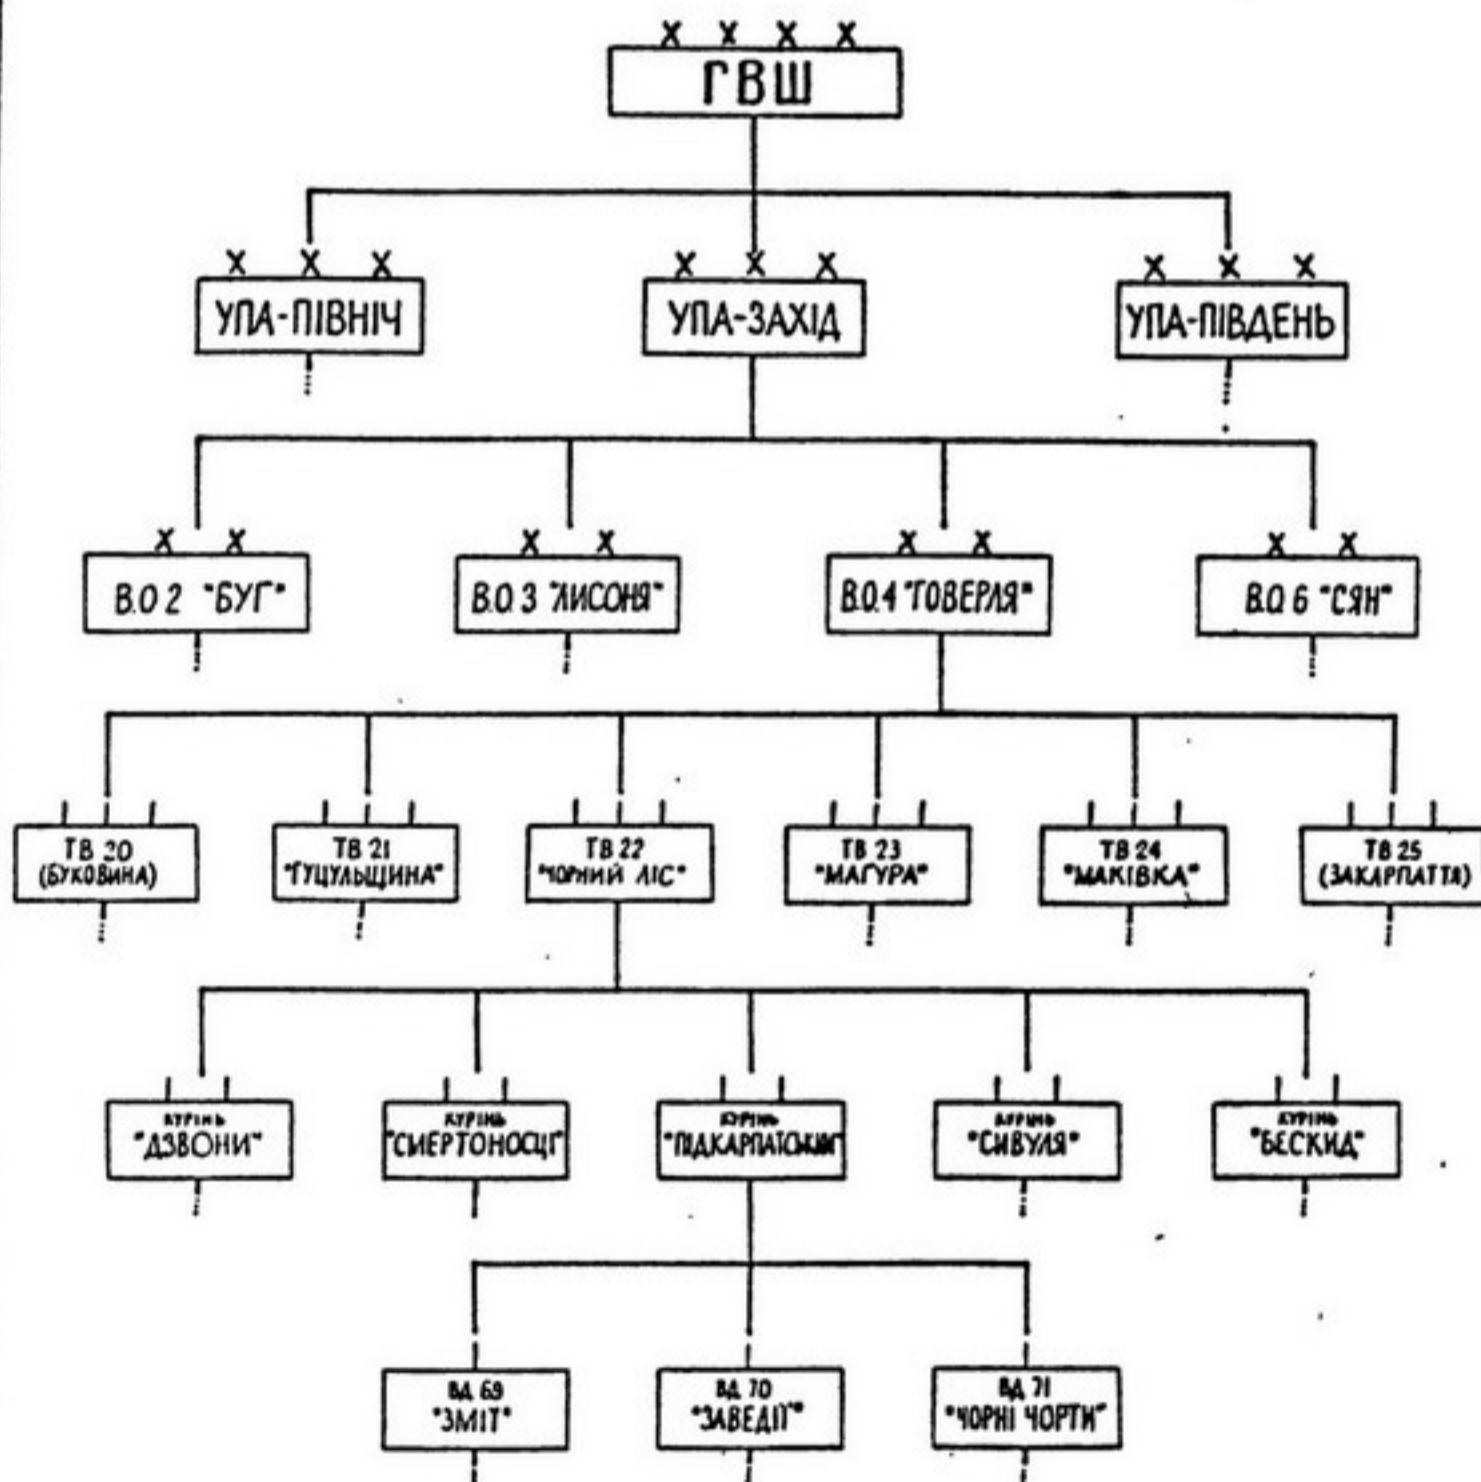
ГВШ

УПА-ПІВНІЧ

УПА-ЗАХІД

УПА-ПІВДЕНЬ

В.О 2 "БУГ"

В.О 3 "ЛИСОНЯ"

В.О 4 "ГОВЕРЛЯ"

В.О 6 "СЯН"

ТВ 20 (БУКОВИНА)

ТВ 21 "ГУЦУЛЬЩИНА"

ТВ 22 "ЧОРНИЙ ЛІС"

ТВ 23 "МАГУРА"

ТВ 24 "МАКІВКА"

ТВ 25 (ЗАКАРПАТТЯ)

КУРІНЬ "ДЗВОНИ"

КУРІНЬ "СМЕРТОНОСЦІ"

КУРІНЬ "ПІДКАРПАТСЬКИЙ"

КУРІНЬ "СИВУЛЯ"

КУРІНЬ "БЕСКИД"

ВД 69 "ЗМІТ"

ВД 70 "ЗАВЕДІЇ"

ВД 71 "ЧОРНІ ЧОРТИ"